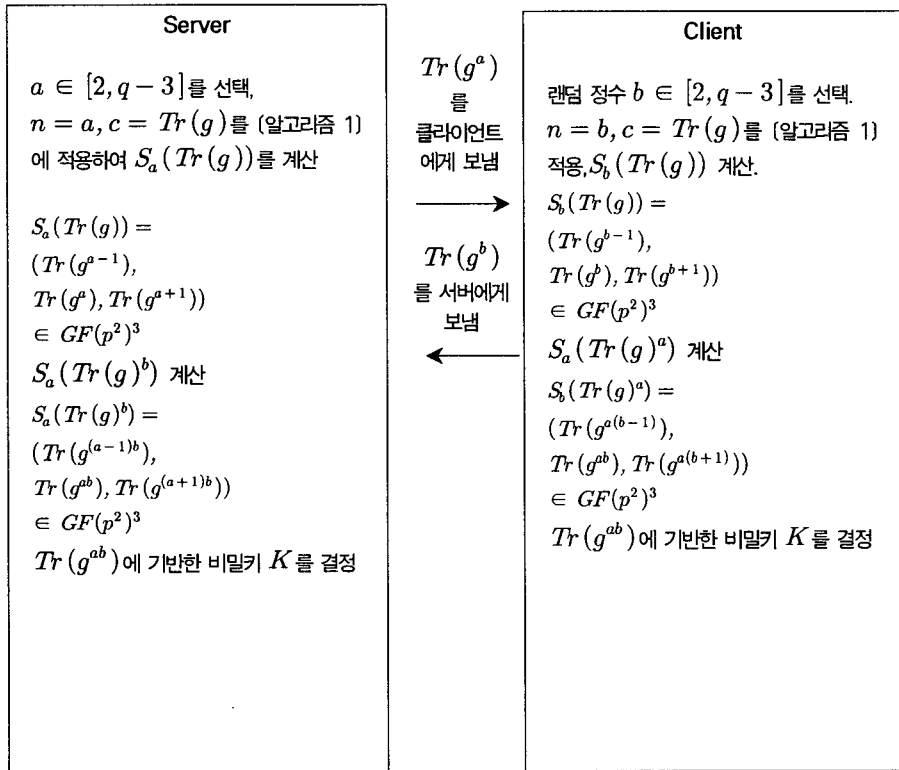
Server

$a \in [2, q-3]$를 선택, $n = a, c = Tr(g)$를 [알고리즘 1]에 적용하여 $S_a(Tr(g))$를 계산

$S_a(Tr(g)) =$ $(Tr(g^{a-1}),$ $Tr(g^a), Tr(g^{a+1}))$ $\in GF(p^2)^3$

$S_a(Tr(g)^b)$ 계산

$S_a(Tr(g)^b) =$ $(Tr(g^{(a-1)b}),$ $Tr(g^{ab}), Tr(g^{(a+1)b}))$ $\in GF(p^2)^3$

$Tr(g^{ab})$에 기반한 비밀키 $K$를 결정

$Tr(g^a)$ 를 클라이언트에게 보냄

$Tr(g^b)$ 를 서버에게 보냄

Client

랜덤 정수 $b \in [2, q-3]$를 선택. $n = b, c = Tr(g)$를 [알고리즘 1] 적용, $S_b(Tr(g))$ 계산.

$S_b(Tr(g)) =$ $(Tr(g^{b-1}),$ $Tr(g^b), Tr(g^{b+1}))$ $\in GF(p^2)^3$

$S_a(Tr(g)^a)$ 계산

$S_b(Tr(g)^a) =$ $(Tr(g^{a(b-1)}),$ $Tr(g^{ab}), Tr(g^{a(b+1)}))$ $\in GF(p^2)^3$

$Tr(g^{ab})$에 기반한 비밀키 $K$를 결정